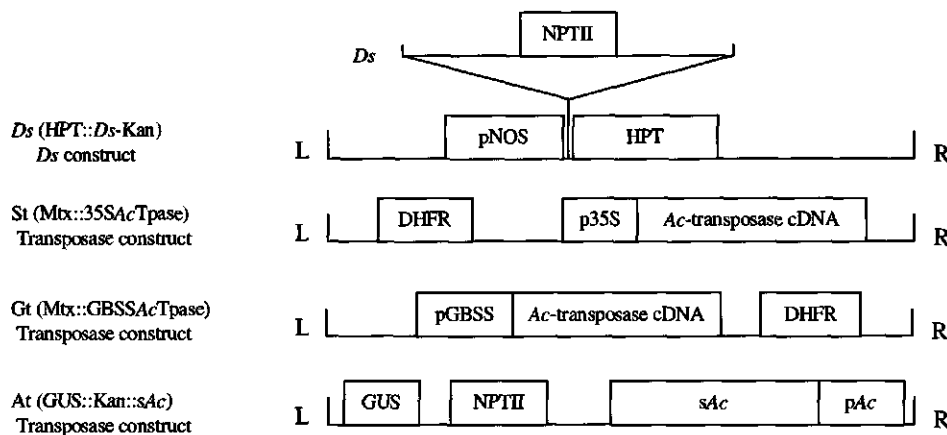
NPTII

Ds

Ds (HPT::Ds-Kan)
Ds construct

L pNOS HPT R

St (Mtx::35SAcTpase)
Transposase construct

L DHFR p35S Ac-transposase cDNA R

Gt (Mtx::GBSSAcTpase)
Transposase construct

L pGBSS Ac-transposase cDNA DHFR R

At (GUS::Kan::sAc)
Transposase construct

L GUS NPTII sAc pAc R